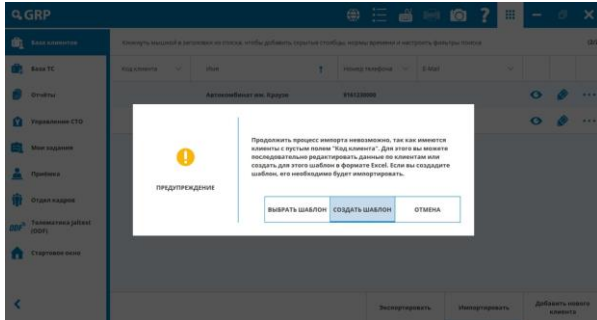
GRP

База клиентов
База ТС
Отчёты
Управление СТО
Мои задания
Приёмка
Отдел кадров
Телематика Jaltest (OBF)
Стартовое меню

Кликнуть мышкой и растянуть по списку, чтобы добавить скрытые столбцы, журнал времени и настроить фильтры поиска

Код клиента
Имя
Номер телефона
E-Mail

Автокомбинат им. Краузе
9161230000

ПРЕДУПРЕЖДЕНИЕ

Продолжить процесс импорта невозможно, так как имеются клиенты с пустым полем "Код клиента". Для этого вы можете последовательно редактировать данные по клиентам или создать для этого шаблон в формате Excel. Если вы создадите шаблон, его необходимо будет импортировать.

ВЫБРАТЬ ШАБЛОН
СОЗДАТЬ ШАБЛОН
ОТМЕНА

Экспортировать
Импортировать
Добавить нового клиента